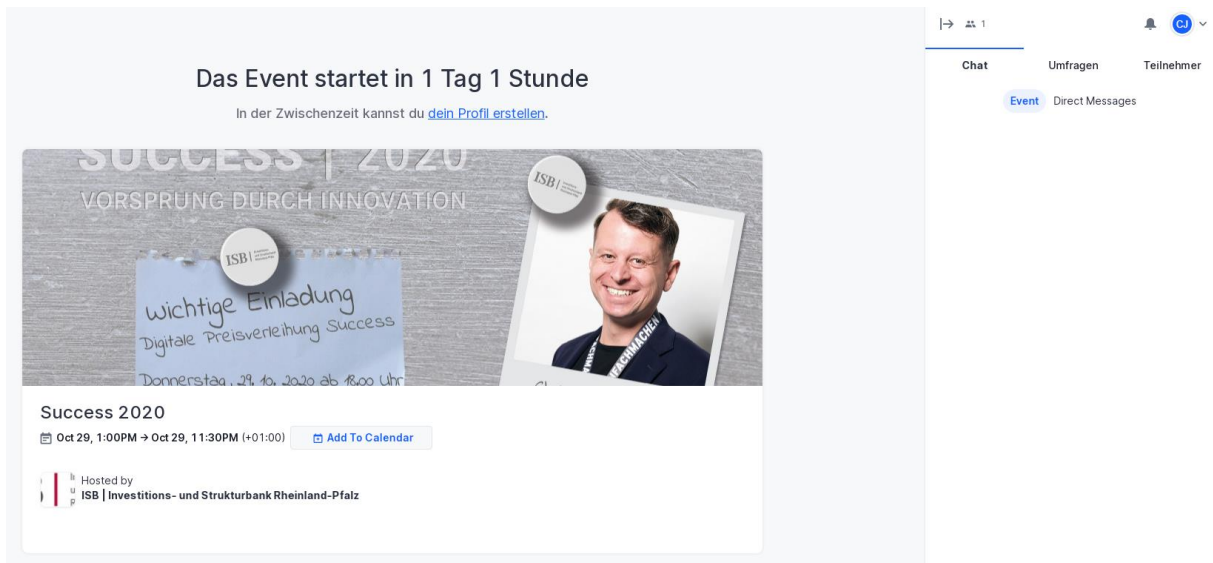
Das Event startet in 1 Tag 1 Stunde

In der Zwischenzeit kannst du dein Profil erstellen.

SUCCESS | 2020
VORSPRUNG DURCH INNOVATION

ISB

ISB

wichtige Einladung
Digitale Preisverleihung Success
Donnerstag, 29. 10. 2020 ab 18:00 Uhr

MACHEN

Success 2020

Oct 29, 1:00PM → Oct 29, 11:30PM (+01:00) Add To Calendar

Hosted by
ISB | Investitions- und Strukturbank Rheinland-Pfalz

1

CJ

Chat Umfragen Teilnehmer

Event Direct Messages